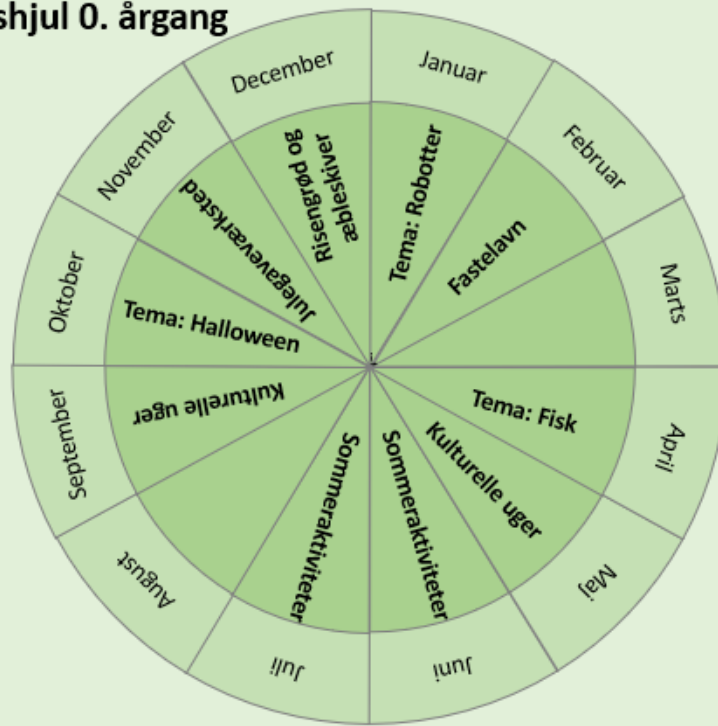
shjul 0. årgang

Januar
Tema: Robotter
Februar
Fastelavn
Marts
April
Tema: Fisk
Maj
Kulturelle uger
Juni
Sommeraktiviteter
Juli
Sommeraktiviteter
August
September
Kulturelle uger
Oktober
Tema: Halloween
November
Julegaveværksted
December
Risengrød og æbleskiver